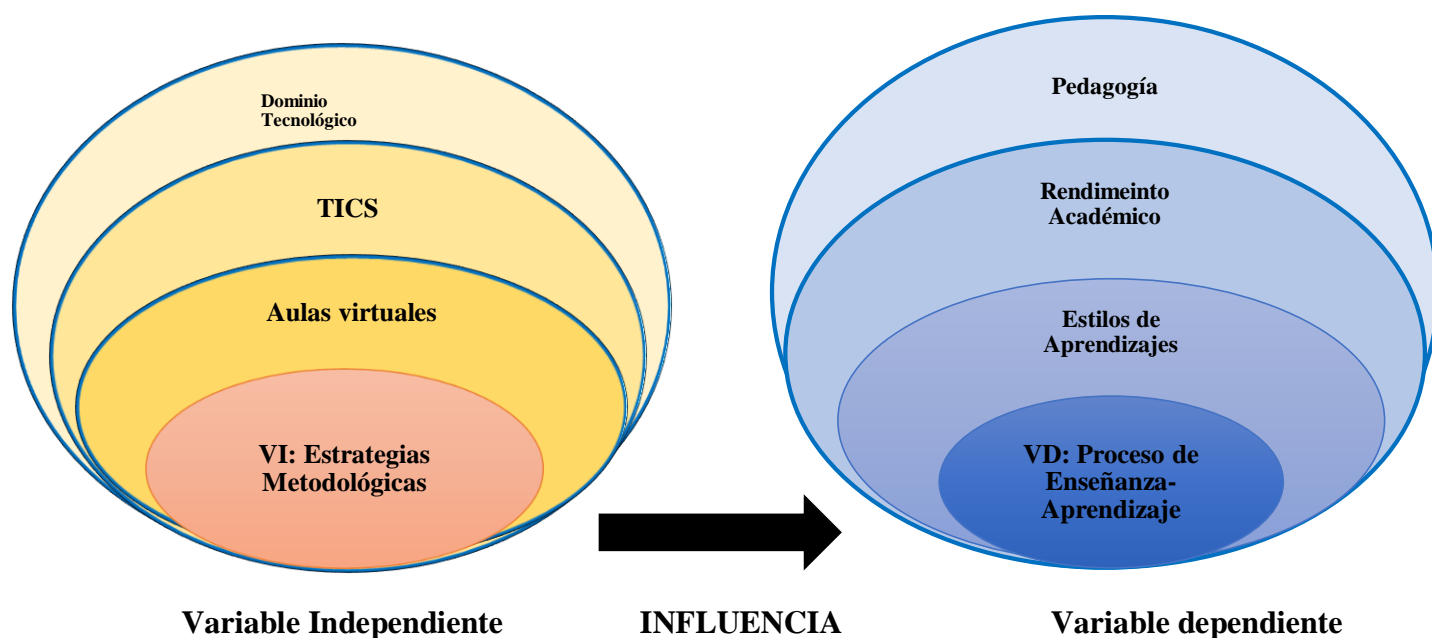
Dominio Tecnológico

TICS

Aulas virtuales

VI: Estrategias Metodológicas

Pedagogía

Rendimeinto Académico

Estilos de Aprendizajes

VD: Proceso de Enseñanza-Aprendizaje

Variable Independiente

INFLUENCIA

Variable dependiente